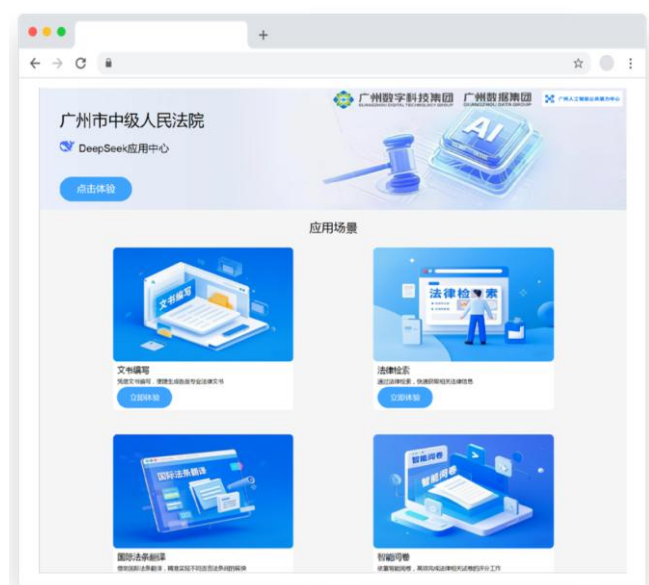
广州数字科技集团 GUANGZHOU DIGITAL TECHNOLOGY GROUP 广州数据集团 GUANGZHOU DATA GROUP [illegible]

广州市中级人民法院

DeepSeek应用中心

点击体验

AI

应用场景

文书编写

文书编写

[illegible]

立即体验

法律检索

法律检索

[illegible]

立即体验

国际法条翻译

国际法条翻译

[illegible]

智能问卷

智能问卷

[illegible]